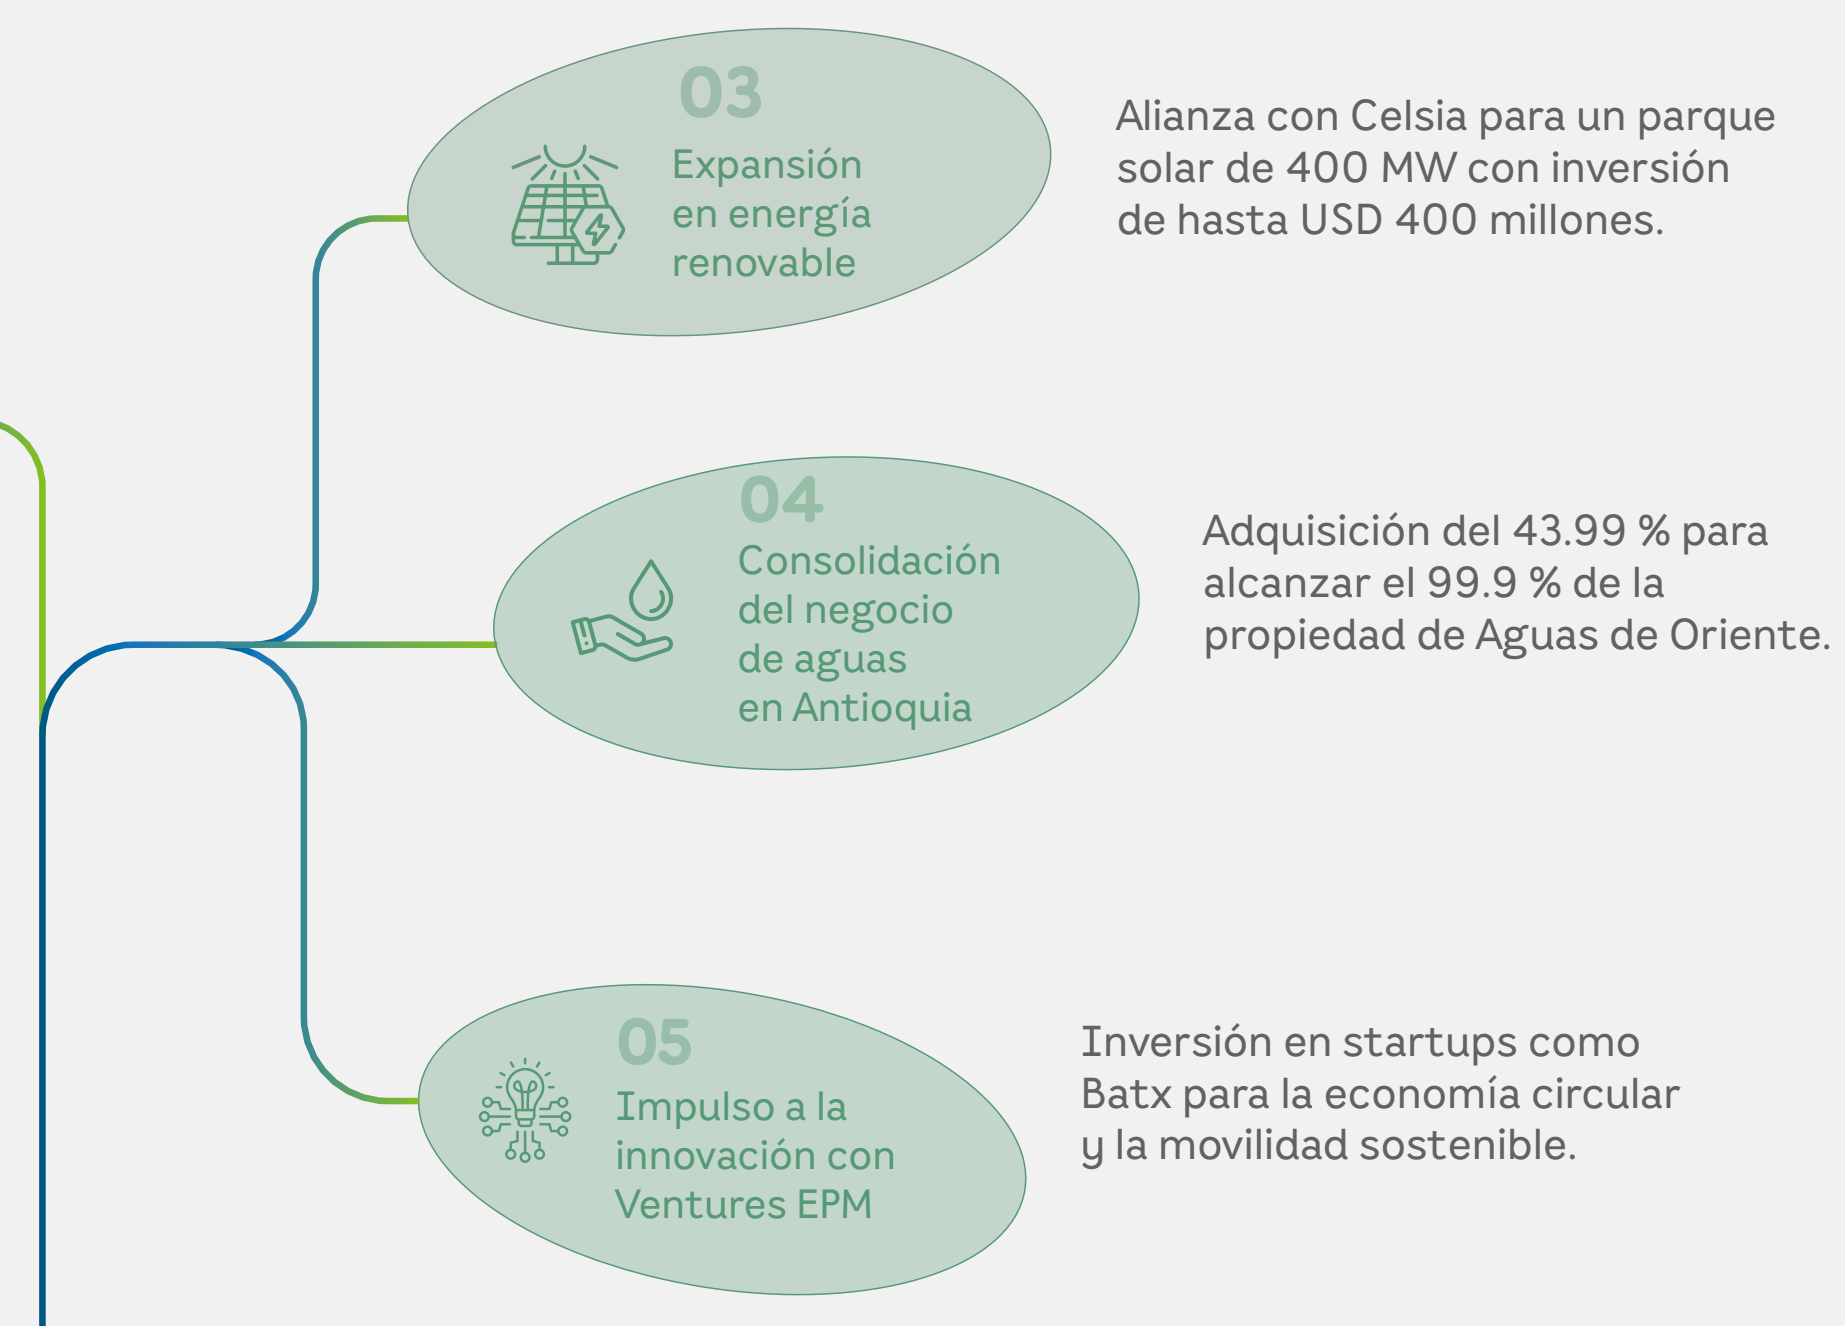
03
Expansión en energía renovable

Alianza con Celsia para un parque solar de 400 MW con inversión de hasta USD 400 millones.

04
Consolidación del negocio de aguas en Antioquia

Adquisición del 43.99 % para alcanzar el 99.9 % de la propiedad de Aguas de Oriente.

05
Impulso a la innovación con Ventures EPM

Inversión en startups como Batx para la economía circular y la movilidad sostenible.